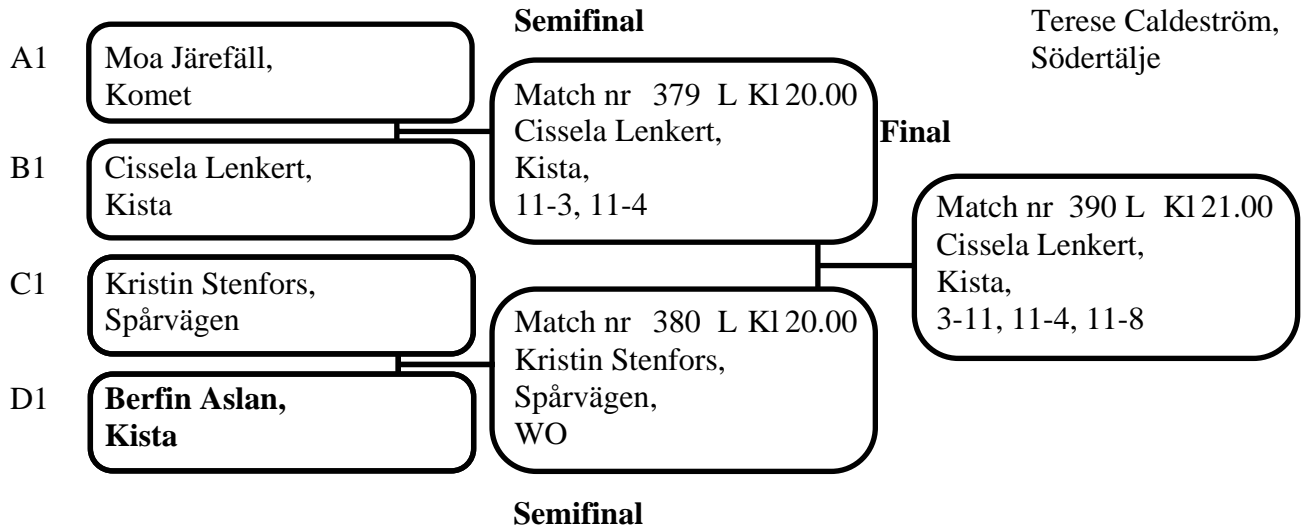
Semifinal

Terese Caldeström, Södertälje

A1 Moa Järefäll, Komet

B1 Cissela Lenkert, Kista

Match nr 379 L Kl 20.00
Cissela Lenkert,
Kista,
11-3, 11-4

Final

Match nr 390 L Kl 21.00
Cissela Lenkert,
Kista,
3-11, 11-4, 11-8

C1 Kristin Stenfors, Spårvägen

D1 **Berfin Aslan, Kista**

Match nr 380 L Kl 20.00
Kristin Stenfors,
Spårvägen,
WO

Semifinal